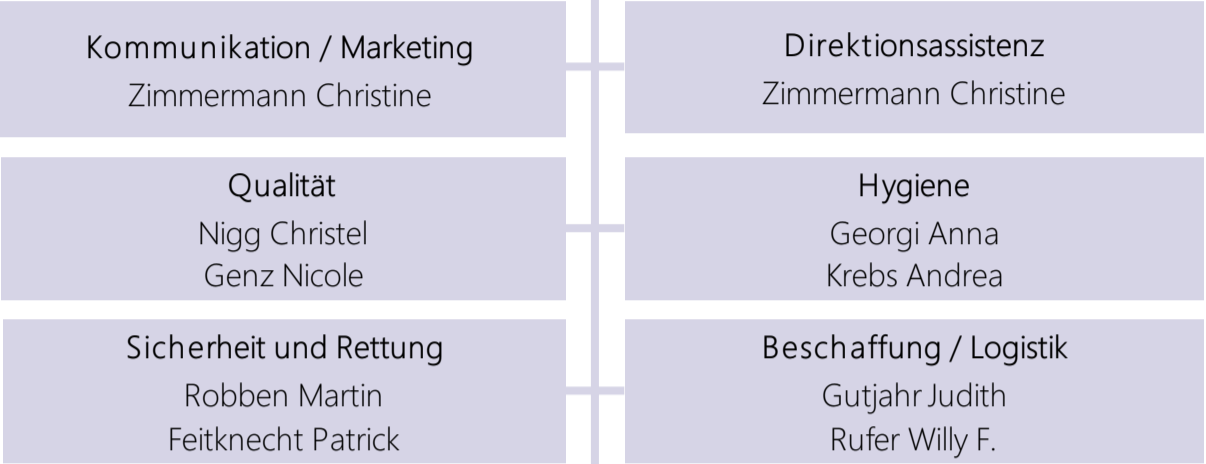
Kommunikation / Marketing
Zimmermann Christine

Direktionsassistenz
Zimmermann Christine

Qualität
Nigg Christel
Genz Nicole

Hygiene
Georgi Anna
Krebs Andrea

Sicherheit und Rettung
Robben Martin
Feitknecht Patrick

Beschaffung / Logistik
Gutjahr Judith
Rufer Willy F.